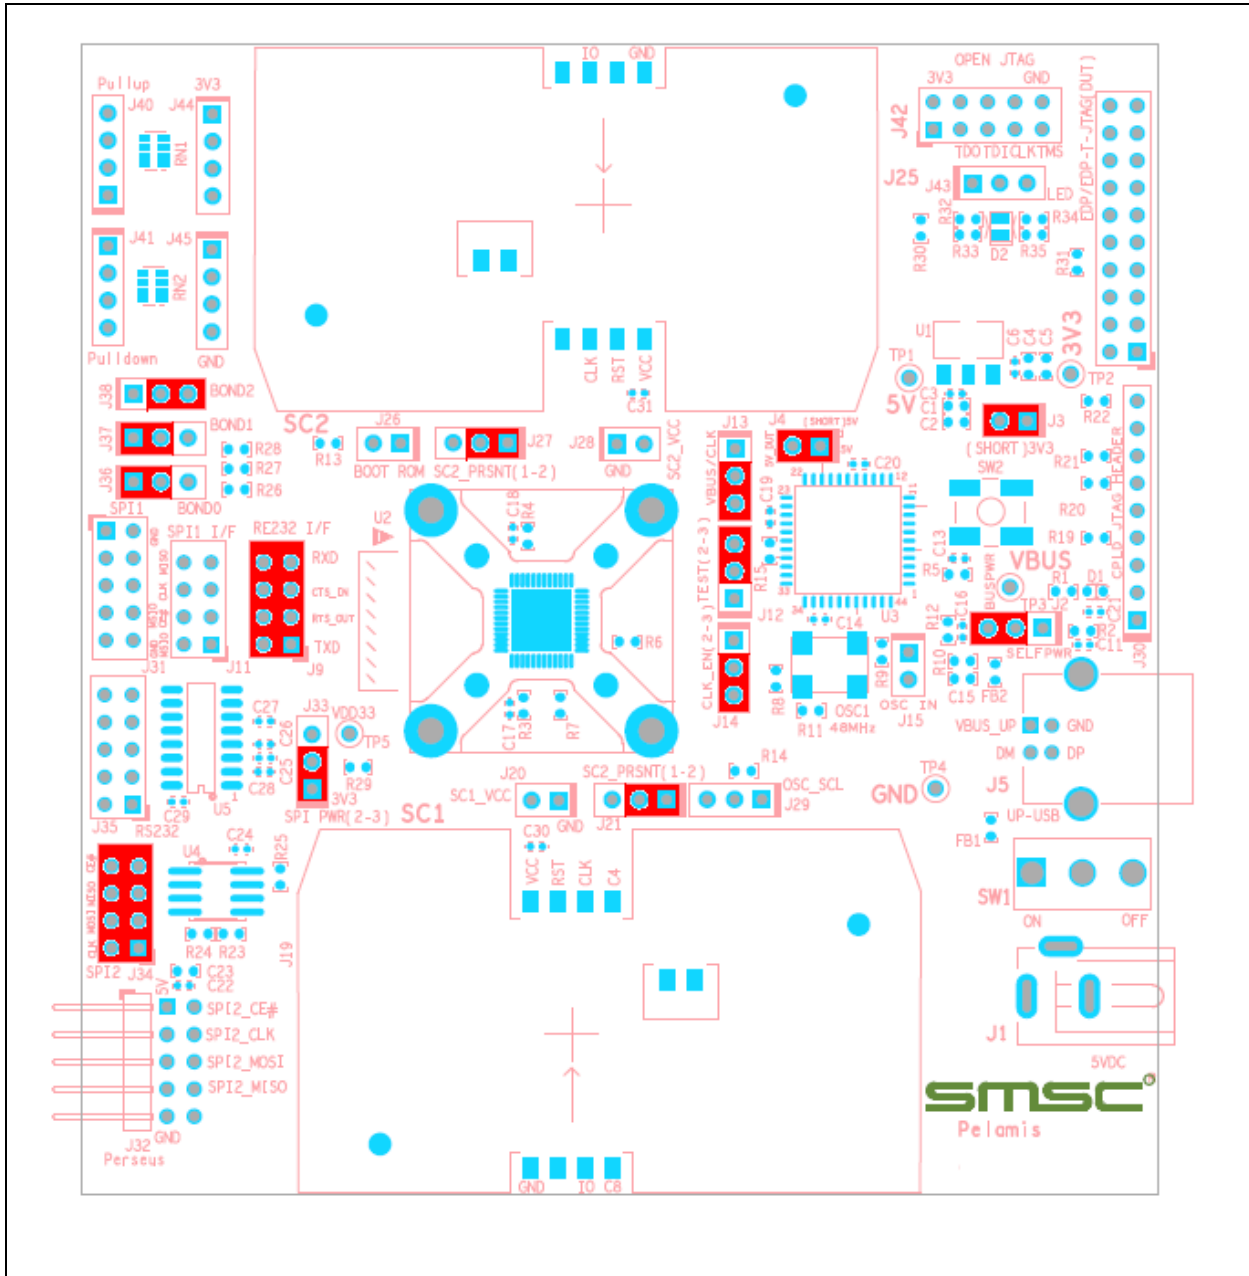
IO GND
Pullup J40 J44 3V3
RN1
J41 J45
RN2
Pulldown GND
OPEN JTAG
3V3 GND
J42
TDO TDI CLK TMS
EDP/EDP-T-JTAG(DUT)
J25 J43 LED
R32 R34
R30 R33 D2 R35
R31
U1 C6 C4 C5
3V3
TP1 TP2
CLK RST VCC
C31
5V C3 C1 C2
J3 R22
(SHORT)3V3
J38 BOND2
J37 BOND1 R28 R27
J36 R26
BOND0
SC2
J26 R13 BOOT ROM
J27 SC2_PRSNT(1-2)
J28 GND
SC2_VCC
J13 VBUS/CLK
J4 (SHORT)5V
C20
C19
SW2
R21
R20
R19
VBUS
HEADER JTAG CPLD
SPI1
SPI1 I/F
RE232 I/F
RXD
CTS_IN
RTS_OUT
TXD
J9
J31 J11
U2
C18 R4
R6
TEST(2-3)
R15
J12
C13
R5 BUSPWR
R1 D1
TP3 J2
C21
R2
C11
J30
C14
U3
R12 C16
R10
SELFPWR
C15 FB2
CLK_EN(2-3)
J14
R8
OSC1
R11 48MHz
R9
OSC IN J15
VBUS_UP GND
DM DP
J5
C27 J33 VDD33
C26
TP5
C25
C28
C29 U5
J35 RS232
3V3
SPI PWR(2-3)
R29
C17 R3 R7
R14
J20 SC1_VCC
GND
C30
SC2_PRSNT(1-2)
J21
OSC_SCL
J29
GND TP4
SC1
UP-USB
FB1
C24
U4
R25
CE# MISO MOSI CLK
R24 R23
J19
VCC RST CLK C4
SW1
ON OFF
SPI2 J34 C23 C22
5V
SPI2_CE#
SPI2_CLK
SPI2_MOSI
SPI2_MISO
J1
5VDC
smsc
Pelamis
J32 GND
Perseus
GND IO C8